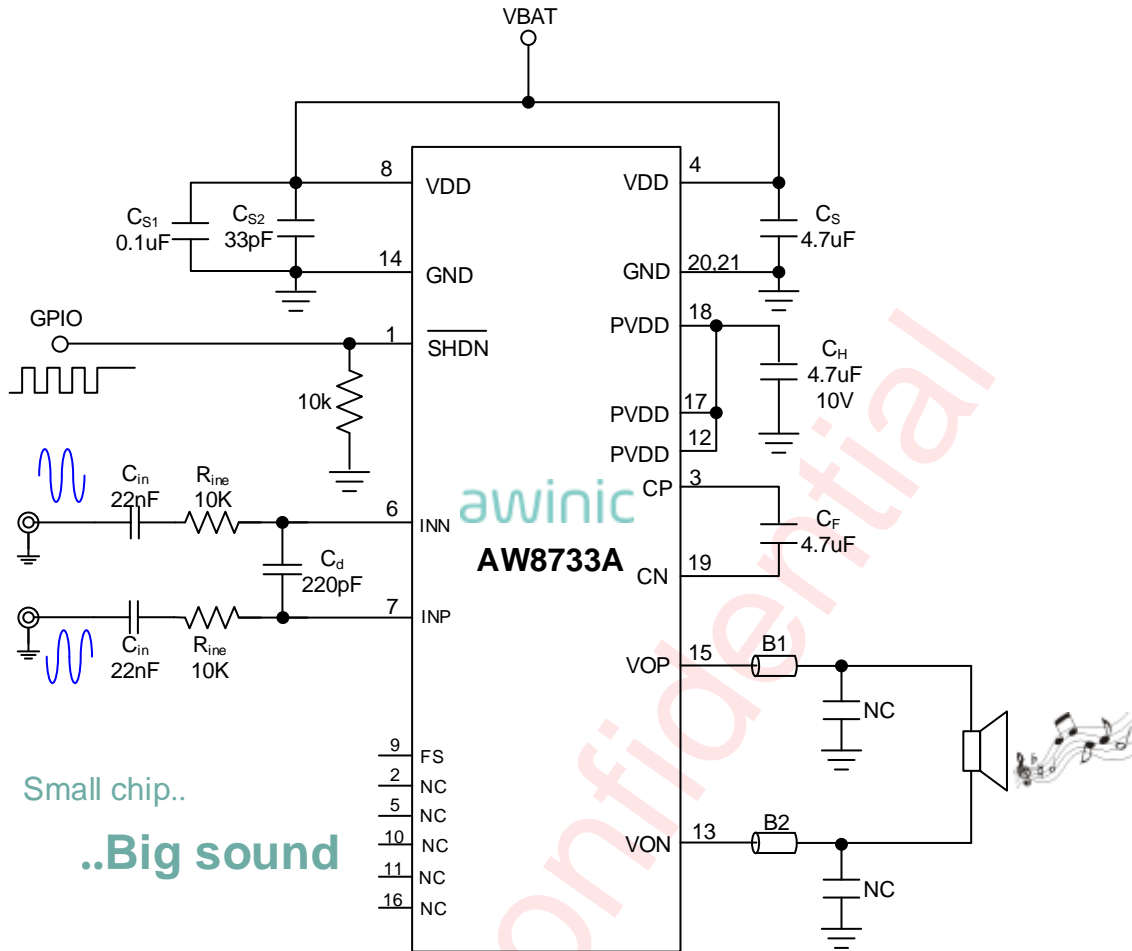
VBAT

8 VDD
$C_{S1}$ 0.1uF
$C_{S2}$ 33pF
14 GND
GPIO
1 $\overline{SHDN}$
10k
$C_{in}$ 22nF
$R_{ine}$ 10K
6 INN
$C_d$ 220pF
7 INP
$C_{in}$ 22nF
$R_{ine}$ 10K
9 FS
2 NC
5 NC
10 NC
11 NC
16 NC

Small chip..
..Big sound

awinic
AW8733A

4 VDD
$C_S$ 4.7uF
GND 20,21
PVDD 18
$C_H$ 4.7uF 10V
PVDD 17
PVDD 12
CP 3
$C_F$ 4.7uF
CN 19
VOP 15
B1
NC
VON 13
B2
NC

Confidential